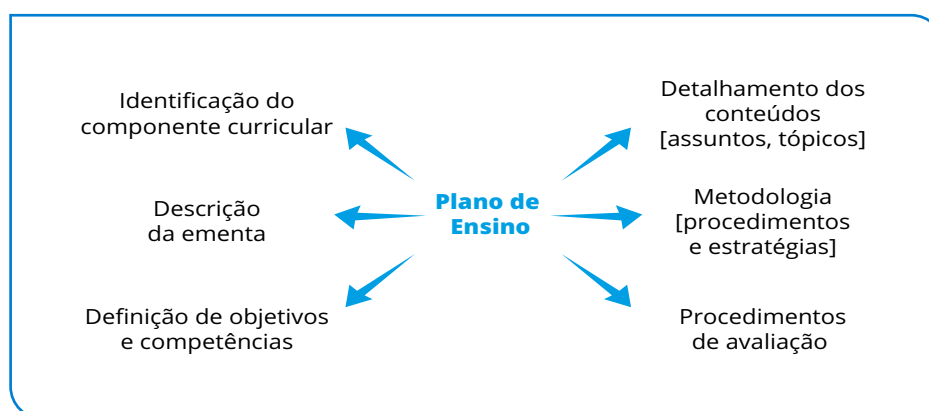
Plano de Ensino

Identificação do componente curricular

Descrição da ementa

Definição de objetivos e competências

Detalhamento dos conteúdos [assuntos, tópicos]

Metodologia [procedimentos e estratégias]

Procedimentos de avaliação